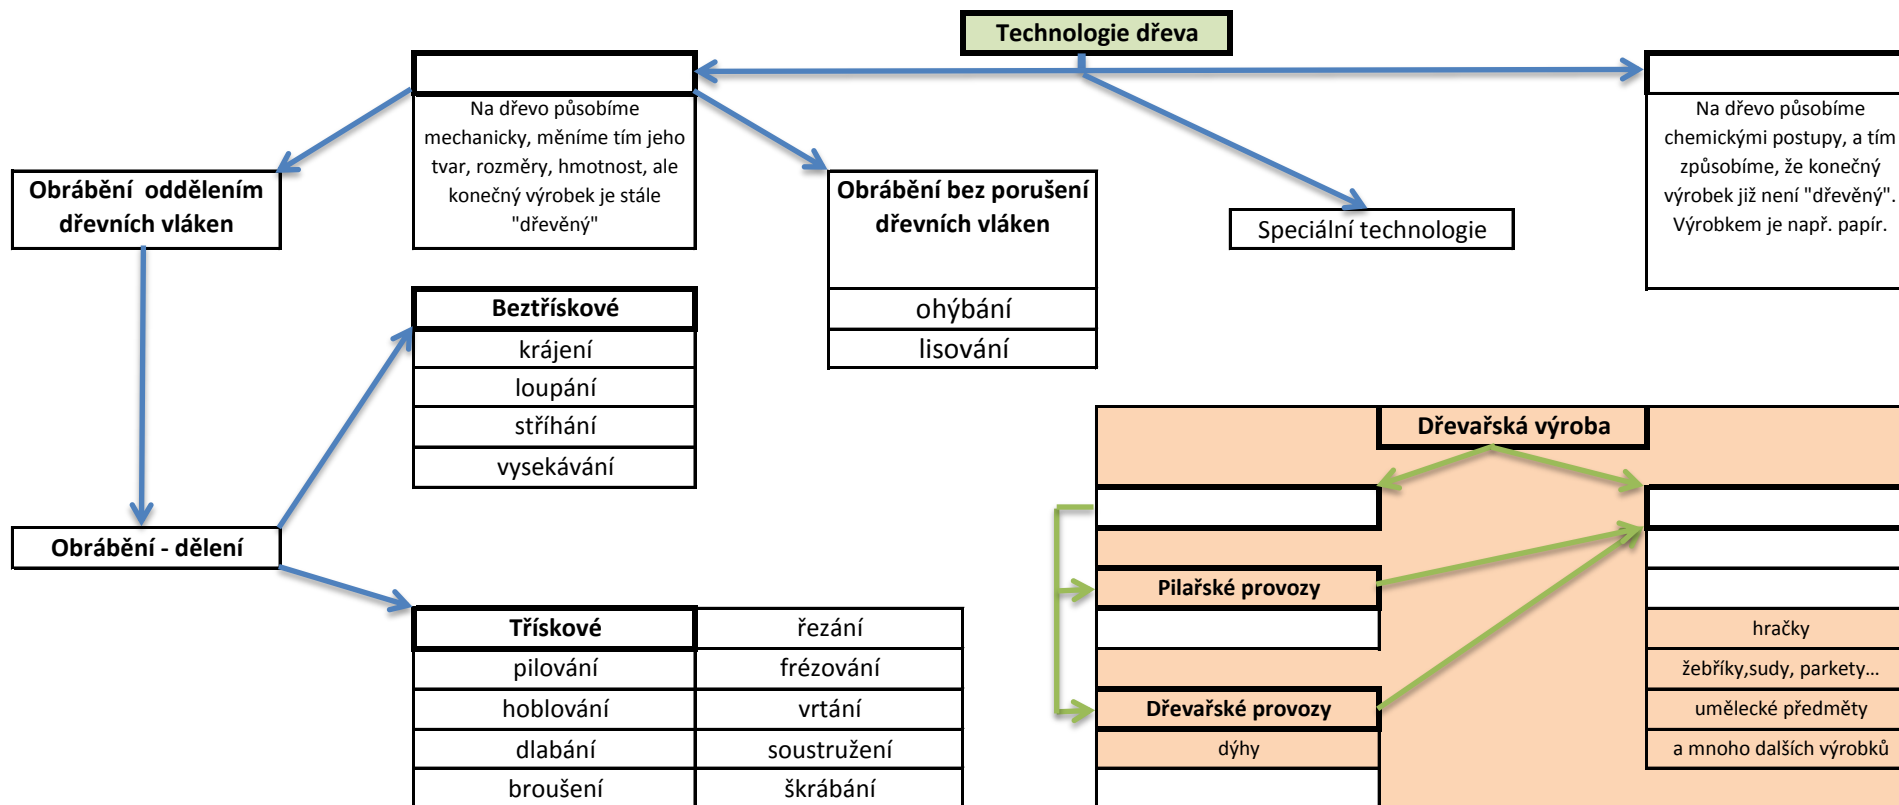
Technologie dřeva

Na dřevo působíme mechanicky, měníme tím jeho tvar, rozměry, hmotnost, ale konečný výrobek je stále "dřevěný"

Na dřevo působíme chemickými postupy, a tím způsobíme, že konečný výrobek již není "dřevěný". Výrobkem je např. papír.

Obrábění oddělením dřevních vláken

Obrábění bez porušení dřevních vláken

| ohýbání |
|---|
| lisování |

Speciální technologie

| Beztřískové |
|---|
| krájení |
| loupání |
| stříhání |
| vysekávání |

Obrábění - dělení

| Třískové | řezání |
|---|---|
| pilování | frézování |
| hoblování | vrtání |
| dlabání | soustružení |
| broušení | škrábání |

Dřevařská výroba

Pilařské provozy

Dřevařské provozy

dýhy

hračky

žebříky,sudy, parkety...

umělecké předměty

a mnoho dalších výrobků